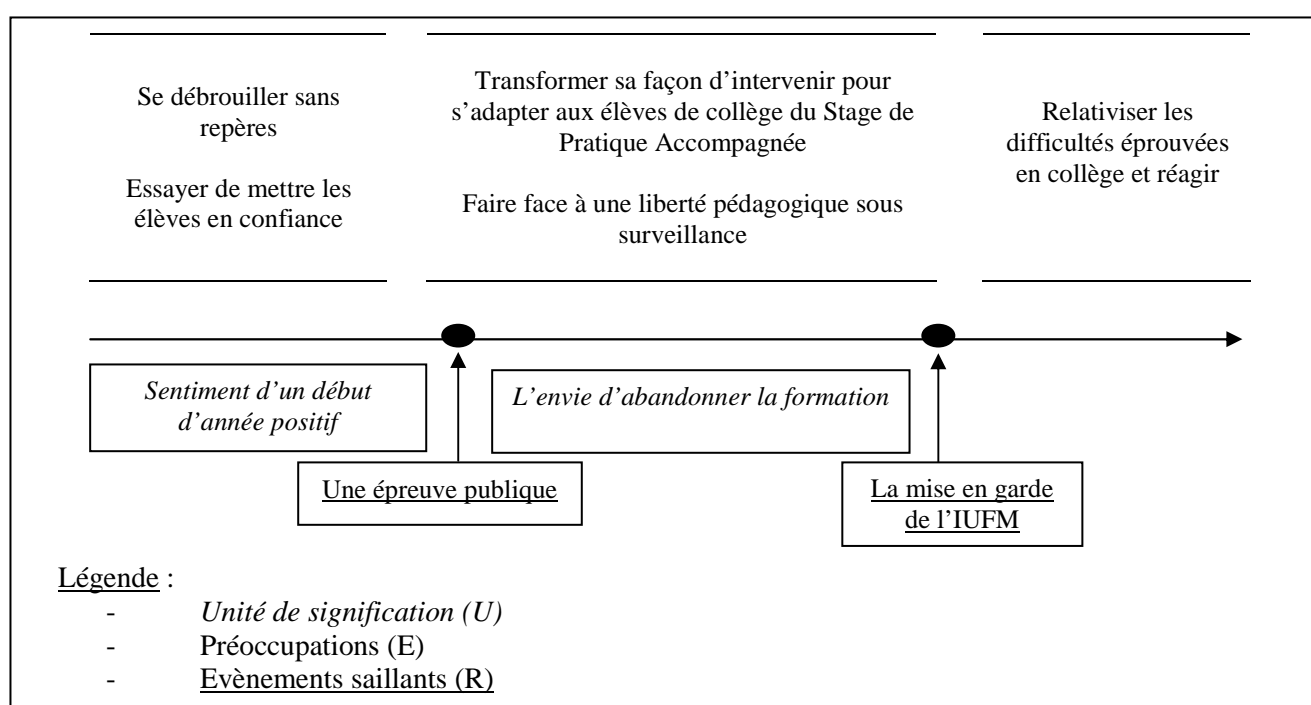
Se débrouiller sans repères

Essayer de mettre les élèves en confiance

Transformer sa façon d’intervenir pour s’adapter aux élèves de collège du Stage de Pratique Accompagnée

Faire face à une liberté pédagogique sous surveillance

Relativiser les difficultés éprouvées en collège et réagir

*Sentiment d’un début d’année positif*

*L’envie d’abandonner la formation*

Une épreuve publique

La mise en garde de l’IUFM

Légende :
- *Unité de signification (U)*
- Préoccupations (E)
- Evènements saillants (R)